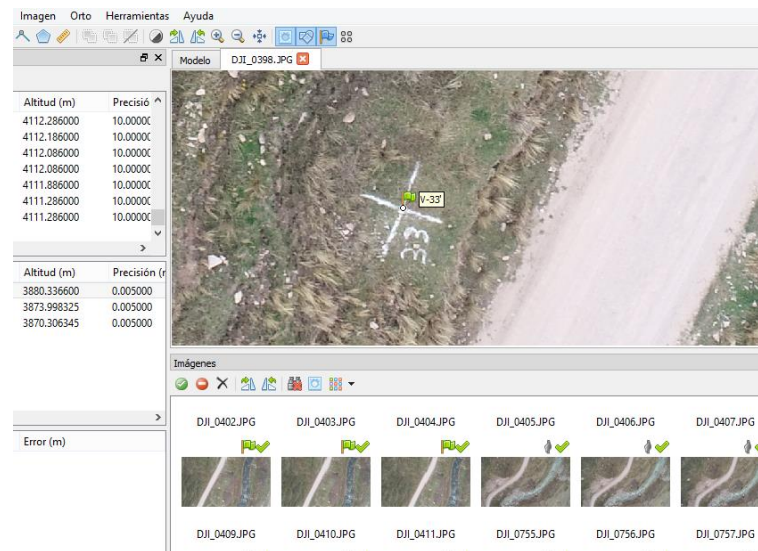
Imagen Orto Herramientas Ayuda

Modelo DJI_0398.JPG

| Altitud (m) | Precisió |
|---|---|
| 4112.286000 | 10.00000 |
| 4112.186000 | 10.00000 |
| 4112.086000 | 10.00000 |
| 4112.086000 | 10.00000 |
| 4111.886000 | 10.00000 |
| 4111.486000 | 10.00000 |
| 4111.286000 | 10.00000 |

| Altitud (m) | Precisión (r |
|---|---|
| 3880.336600 | 0.005000 |
| 3873.998325 | 0.005000 |
| 3870.306345 | 0.005000 |

Error (m)

V-33

33

Imágenes

DJI_0402.JPG DJI_0403.JPG DJI_0404.JPG DJI_0405.JPG DJI_0406.JPG DJI_0407.JPG

DJI_0409.JPG DJI_0410.JPG DJI_0411.JPG DJI_0755.JPG DJI_0756.JPG DJI_0757.JPG